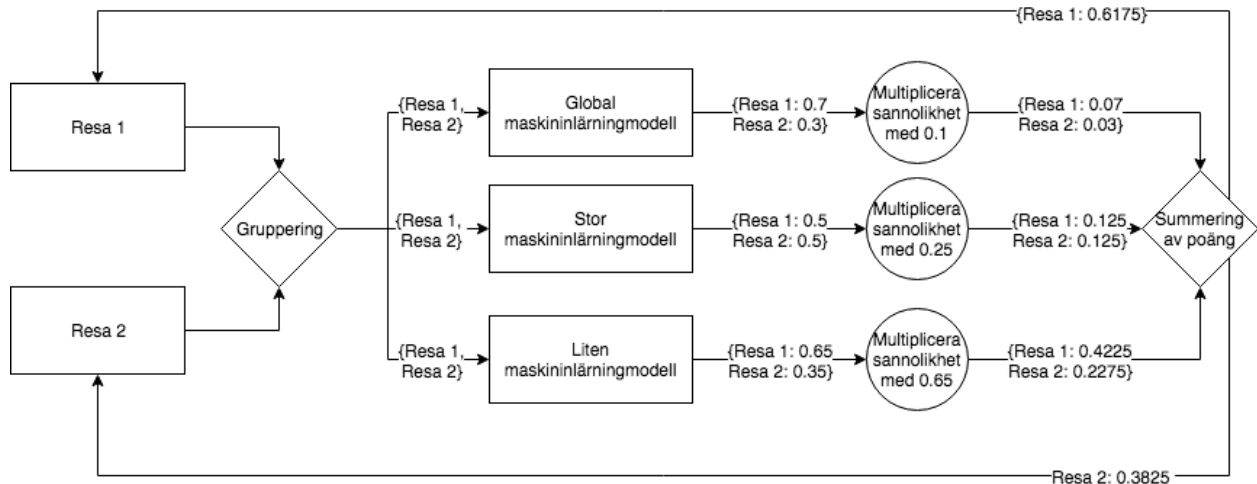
{Resa 1: 0.6175}

Resa 1

Resa 2

Gruppering

{Resa 1, Resa 2}

{Resa 1, Resa 2}

{Resa 1, Resa 2}

Global maskininlärningmodell

Stor maskininlärningmodell

Liten maskininlärningmodell

{Resa 1: 0.7 Resa 2: 0.3}

{Resa 1: 0.5 Resa 2: 0.5}

{Resa 1: 0.65 Resa 2: 0.35}

Multiplicera sannolikhet med 0.1

Multiplicera sannolikhet med 0.25

Multiplicera sannolikhet med 0.65

{Resa 1: 0.07 Resa 2: 0.03}

{Resa 1: 0.125 Resa 2: 0.125}

{Resa 1: 0.4225 Resa 2: 0.2275}

Summering av poäng

Resa 2: 0.3825